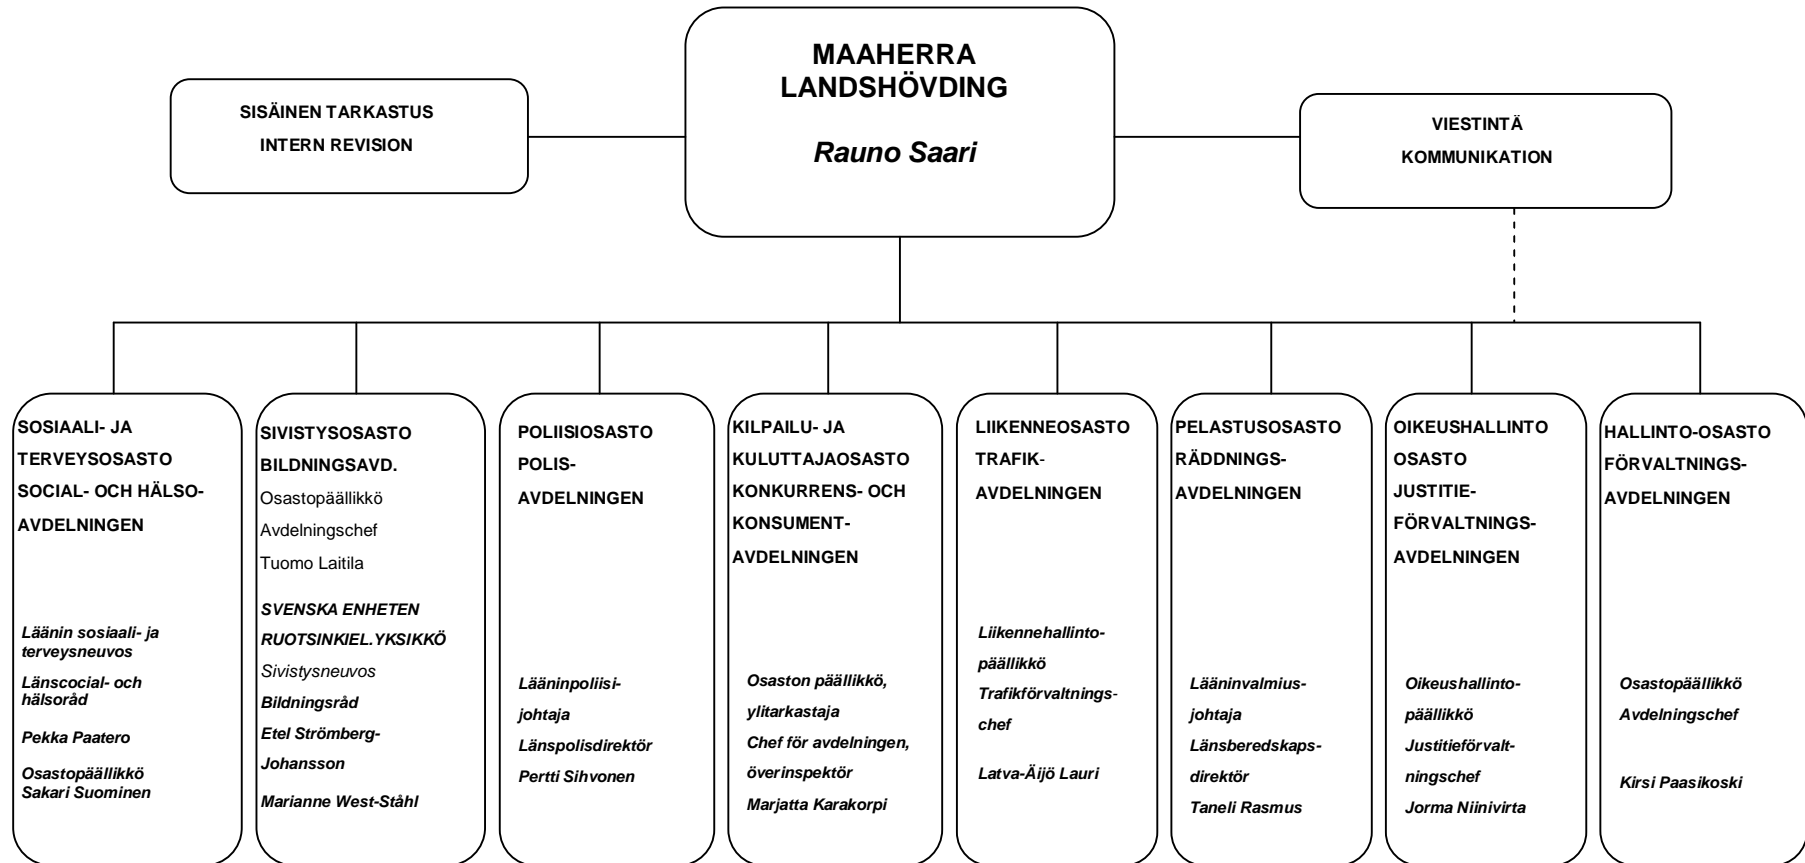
MAAHERRA
LANDSHÖVDING

Rauno Saari

SISÄINEN TARKASTUS
INTERN REVISION

VIESTINTÄ
KOMMUNIKATION

SOSIAALI- JA TERVEYSOSASTO SOCIAL- OCH HÄLSOAVDELNINGEN

Läänin sosiaali- ja terveysneuvos
Länscocial- och hälsoråd
Pekka Paatero
Osastopäällikkö Sakari Suominen

SIVISTYSOSASTO BILDNINGSAVD.
Osastopäällikkö
Avdelningschef
Tuomo Laitila

SVENSKA ENHETEN
RUOTSINKIEL.YKSIKKÖ
Sivistysneuvos
Bildningsråd
Etel Strömberg-Johansson
Marianne West-Ståhl

POLIISIOSASTO POLISAVDELNINGEN

Lääninpoliisijohtaja
Länspolisdirektör
Pertti Sihvonen

KILPAILU- JA KULUTTAJAOSASTO KONKURRENS- OCH KONSUMENTAVDELNINGEN

Osaston päällikkö, ylitarkastaja
Chef för avdelningen, överinspektör
Marjatta Karakorpi

LIIKENNEOSASTO TRAFIKAVDELNINGEN

Liikennehallintopäällikkö
Trafikförvaltningschef
Latva-Äijö Lauri

PELASTUSOSASTO RÄDDNINGSAVDELNINGEN

Lääninvalmiusjohtaja
Länsberedskapsdirektör
Taneli Rasmus

OIKEUSHALLINTO OSASTO JUSTITIEFÖRVALTNINGSAVDELNINGEN

Oikeushallintopäällikkö
Justitieförvaltningschef
Jorma Niinivirta

HALLINTO-OSASTO FÖRVALTNINGSAVDELNINGEN

Osastopäällikkö
Avdelningschef
Kirsi Paasikoski